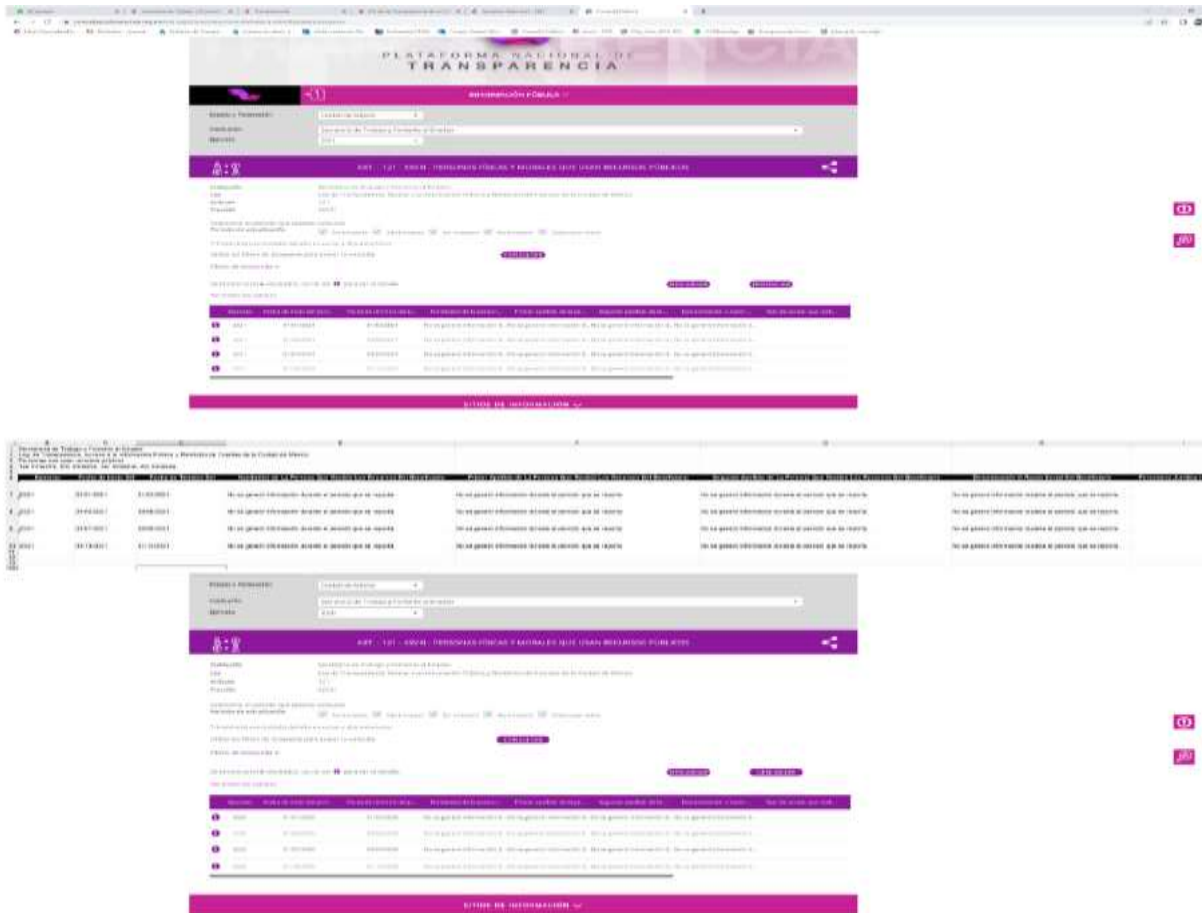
PLATAFORMA NACIONAL DE
TRANSPARENCIA

INFORMACIÓN PÚBLICA

Estado o Federación: Ciudad de México
Institución: Secretaría de Trabajo y Fomento al Empleo
Ejercicio: 2021

ART. 121 - XXVII - PERSONAS FÍSICAS Y MORALES QUE USAN RECURSOS PÚBLICOS

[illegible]

CONSULTAR

| Ejercicio | Fecha de inicio del peri... | Fecha de término del... | Nombre(s) de la person... | Primer apellido de la p... | Segundo apellido de la... | Denominación o razón... | Tipo de acción que real... |
|---|---|---|---|---|---|---|---|
| 2021 | 01/01/2021 | 31/03/2021 | No se generó información d... | No se generó información d... | No se generó información d... | No se generó información d... | |
| 2021 | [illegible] | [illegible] | No se generó información d... | No se generó información d... | No se generó información d... | No se generó información d... | |
| 2021 | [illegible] | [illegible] | No se generó información d... | No se generó información d... | No se generó información d... | No se generó información d... | |
| 2021 | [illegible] | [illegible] | No se generó información d... | No se generó información d... | No se generó información d... | No se generó información d... | |

SITIOS DE INFORMACIÓN

Secretaría de Trabajo y Fomento al Empleo
Ley de Transparencia, Acceso a la Información Pública y Rendición de Cuentas de la Ciudad de México
Personas que usan recursos públicos
1er trimestre, 2do trimestre, 3er trimestre, 4to trimestre

| Ejercicio | Fecha de inicio del Periodo | Fecha de término del Periodo | Nombre(s) de la Persona que Recibe los Recursos o el Beneficiario | Primer Apellido de la Persona que Recibe los Recursos o el Beneficiario | Segundo Apellido de la Persona que Recibe los Recursos o el Beneficiario | Denominación o Razón Social del Beneficiario |
|---|---|---|---|---|---|---|
| 2021 | 01/01/2021 | 31/03/2021 | No se generó información durante el periodo que se reporta | No se generó información durante el periodo que se reporta | No se generó información durante el periodo que se reporta | No se generó información durante el periodo que se reporta |
| 2021 | 01/04/2021 | 30/06/2021 | No se generó información durante el periodo que se reporta | No se generó información durante el periodo que se reporta | No se generó información durante el periodo que se reporta | No se generó información durante el periodo que se reporta |
| 2021 | 01/07/2021 | 30/09/2021 | No se generó información durante el periodo que se reporta | No se generó información durante el periodo que se reporta | No se generó información durante el periodo que se reporta | No se generó información durante el periodo que se reporta |
| 2021 | 01/10/2021 | 31/12/2021 | No se generó información durante el periodo que se reporta | No se generó información durante el periodo que se reporta | No se generó información durante el periodo que se reporta | No se generó información durante el periodo que se reporta |

Estado o Federación: Ciudad de México
Institución: Secretaría de Trabajo y Fomento al Empleo
Ejercicio: 2020

ART. 121 - XXVII - PERSONAS FÍSICAS Y MORALES QUE USAN RECURSOS PÚBLICOS

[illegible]

CONSULTAR

| Ejercicio | Fecha de inicio del peri... | Fecha de término del... | Nombre(s) de la person... | Primer apellido de la p... | Segundo apellido de la... | Denominación o razón... | Tipo de acción que real... |
|---|---|---|---|---|---|---|---|
| 2020 | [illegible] | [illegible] | No se generó información d... | No se generó información d... | No se generó información d... | No se generó información d... | |
| 2020 | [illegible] | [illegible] | No se generó información d... | No se generó información d... | No se generó información d... | No se generó información d... | |
| 2020 | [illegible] | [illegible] | No se generó información d... | No se generó información d... | No se generó información d... | No se generó información d... | |
| 2020 | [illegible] | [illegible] | No se generó información d... | No se generó información d... | No se generó información d... | No se generó información d... | |

SITIOS DE INFORMACIÓN